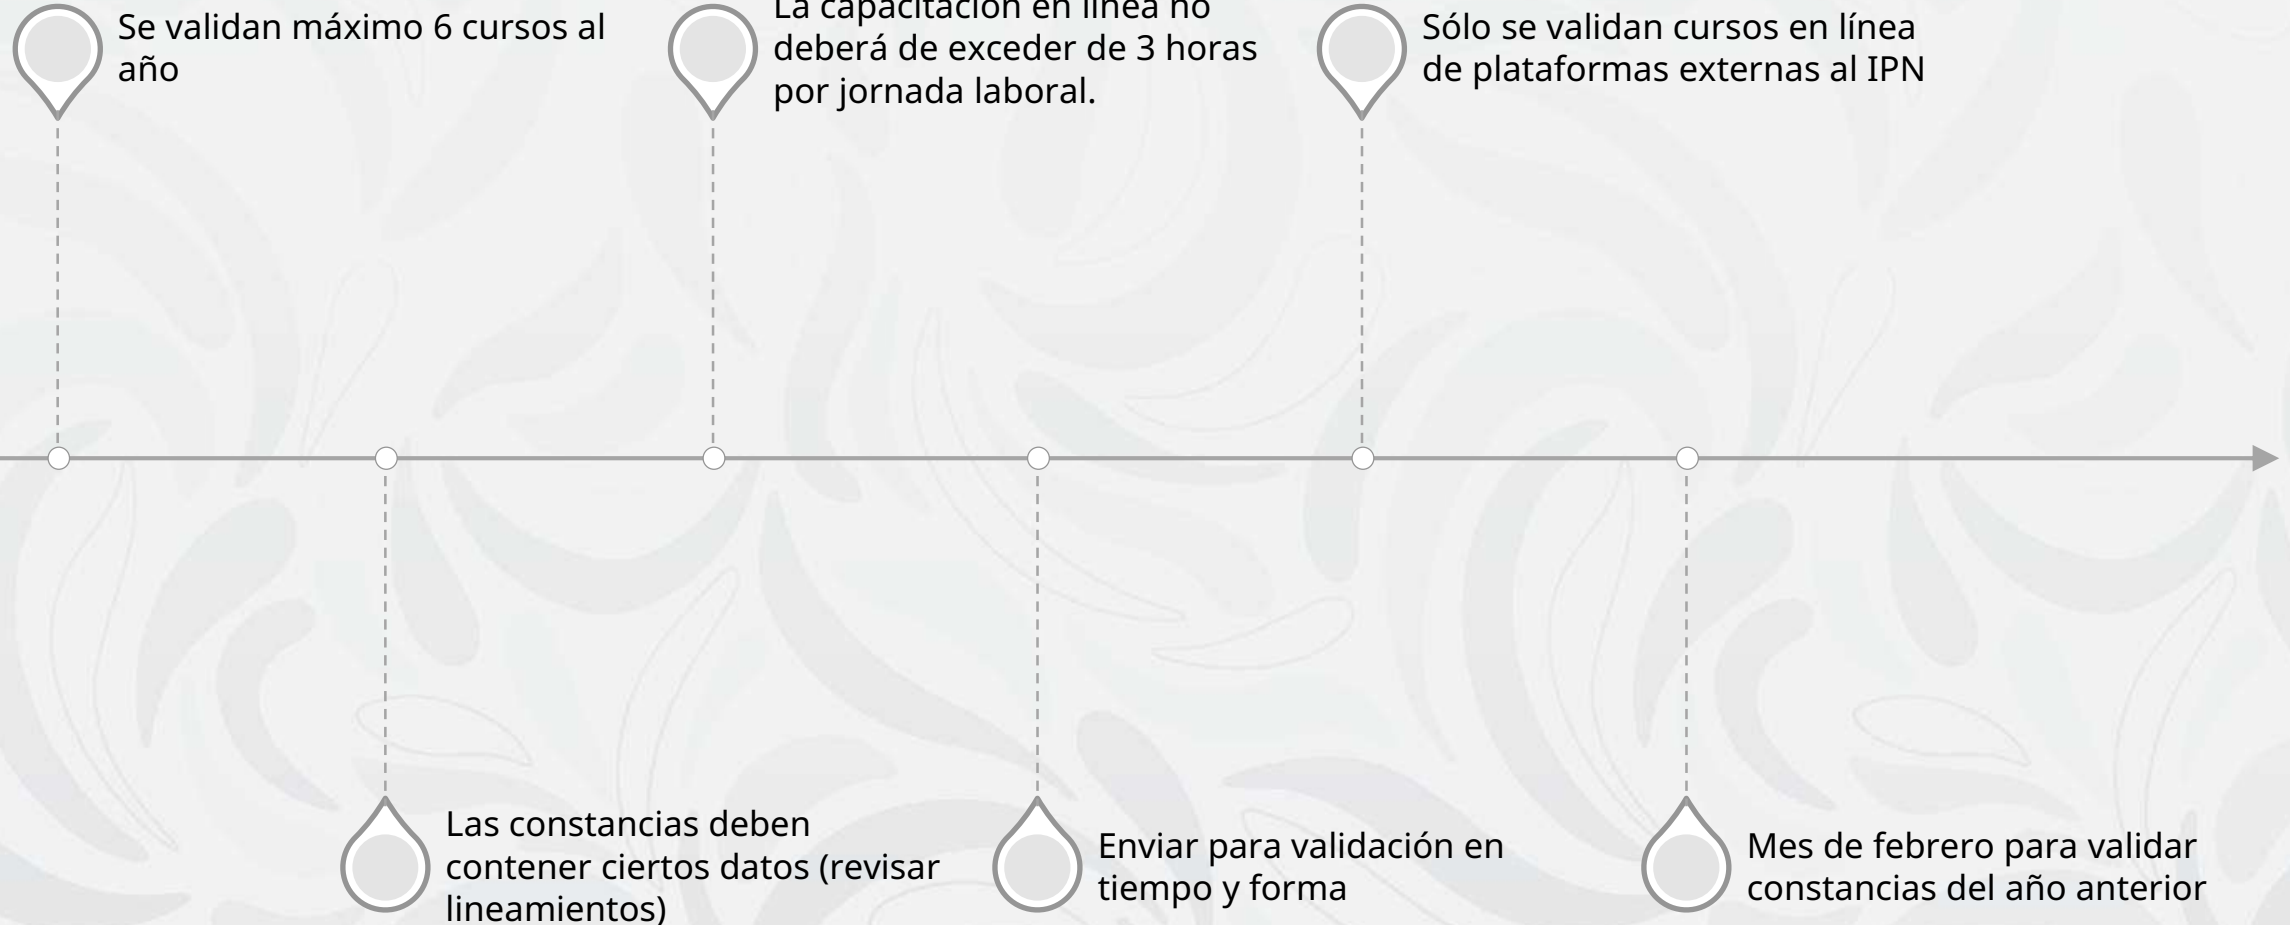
Se validan máximo 6 cursos al año

La capacitación en línea no deberá de exceder de 3 horas por jornada laboral.

Sólo se validan cursos en línea de plataformas externas al IPN

Las constancias deben contener ciertos datos (revisar lineamientos)

Enviar para validación en tiempo y forma

Mes de febrero para validar constancias del año anterior